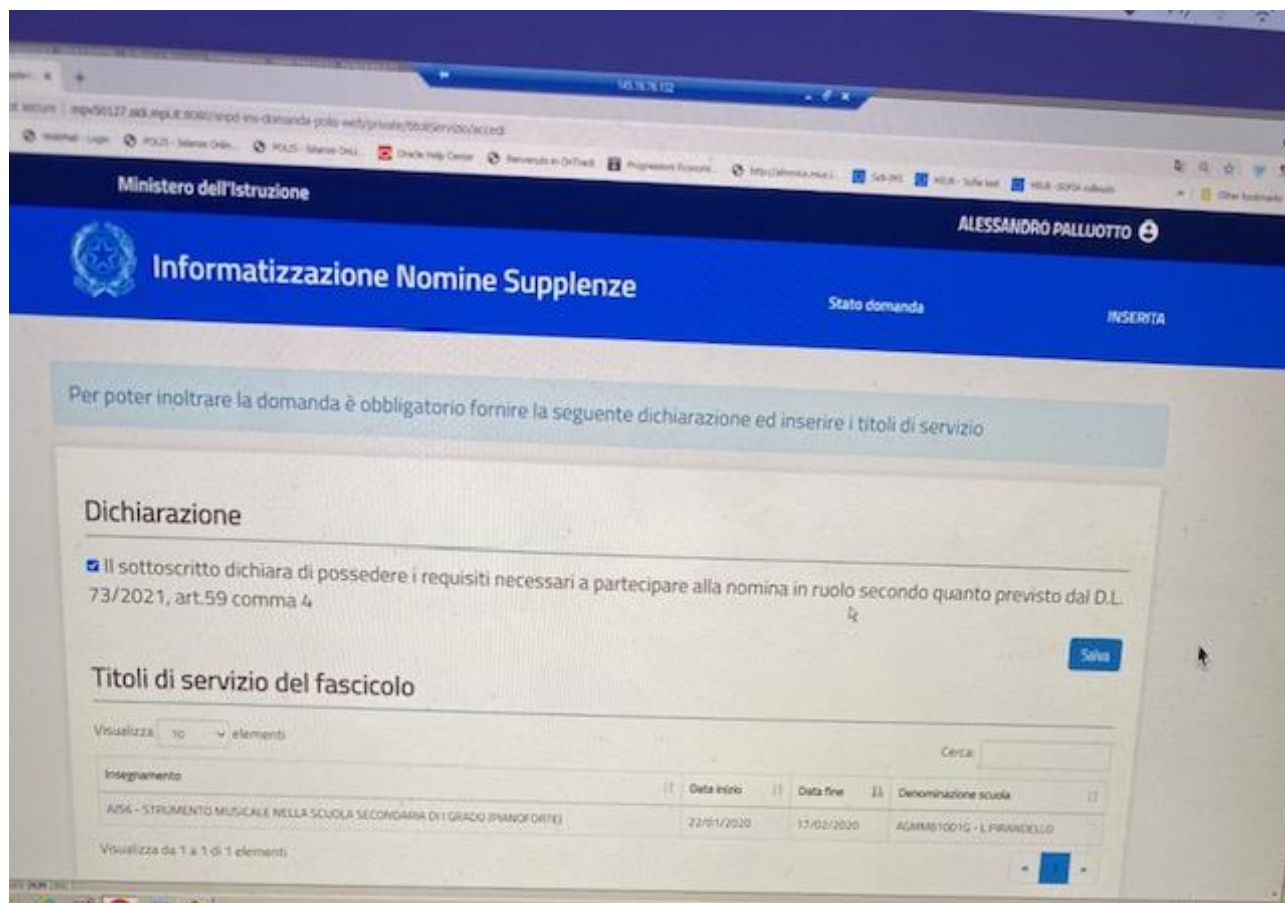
Ministero dell'Istruzione

ALESSANDRO PALLUOTTO

Informatizzazione Nomine Supplenze

Stato domanda

INSERITA

Per poter inoltrare la domanda è obbligatorio fornire la seguente dichiarazione ed inserire i titoli di servizio

Dichiarazione

Il sottoscritto dichiara di possedere i requisiti necessari a partecipare alla nomina in ruolo secondo quanto previsto dal D.L. 73/2021, art.59 comma 4

Salva

Titoli di servizio del fascicolo

Visualizza 10 elementi

Cerca:

| Insegnamento | Data inizio | Data fine | Denominazione scuola |
|---|---|---|---|
| AI56 - STRUMENTO MUSICALE NELLA SCUOLA SECONDARIA DI I GRADO (PIANOFORTE) | 22/01/2020 | 17/02/2020 | AGMM81001G - L.PIRANDELLO |

Visualizza da 1 a 1 di 1 elementi

1